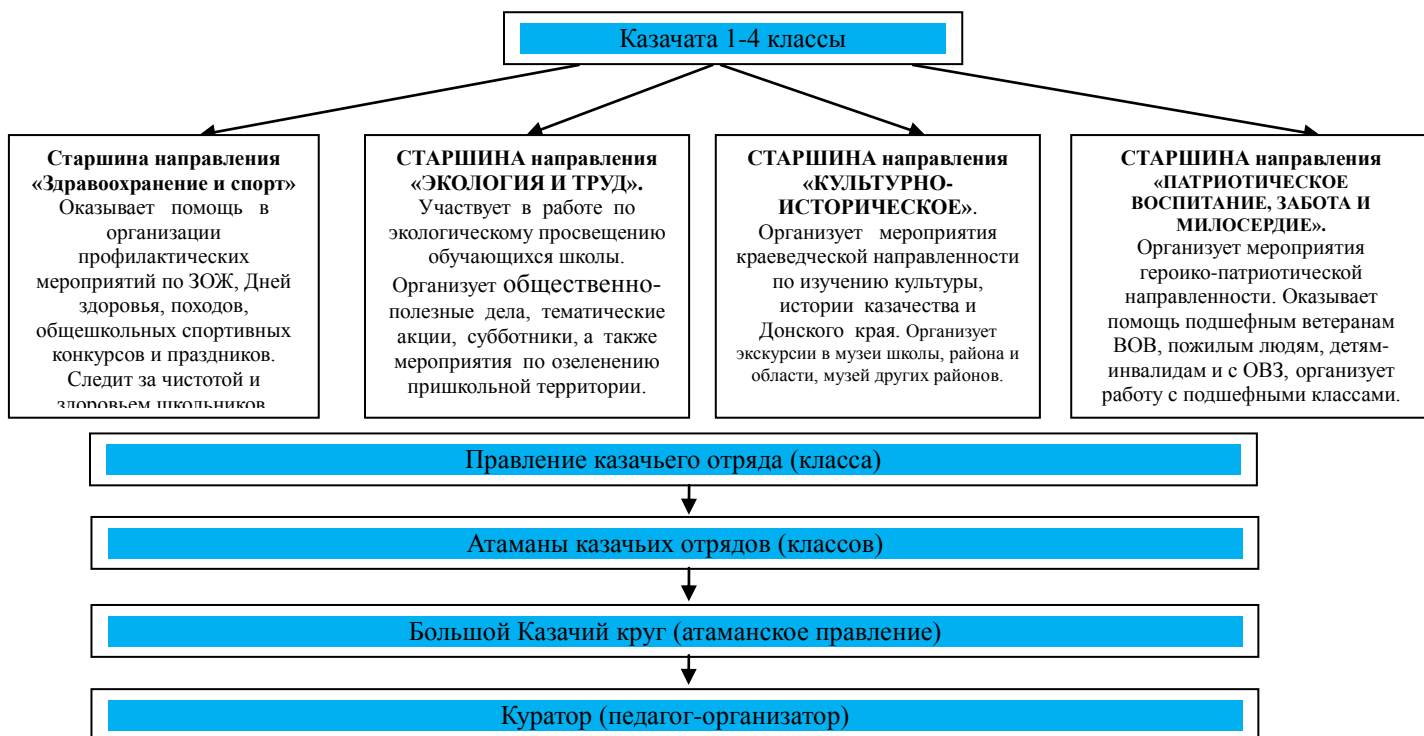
Казачата 1-4 классы

Старшина направления «Здравоохранение и спорт»
Оказывает помощь в организации профилактических мероприятий по ЗОЖ, Дней здоровья, походов, общешкольных спортивных конкурсов и праздников. Следит за чистотой и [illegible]

СТАРШИНА направления «ЭКОЛОГИЯ И ТРУД».
Участвует в работе по экологическому просвещению обучающихся школы. Организует общественно-полезные дела, тематические акции, субботники, а также мероприятия по озеленению пришкольной территории.

СТАРШИНА направления «КУЛЬТУРНО-ИСТОРИЧЕСКОЕ».
Организует мероприятия краеведческой направленности по изучению культуры, истории казачества и Донского края. Организует экскурсии в музеи школы, района и области, музей других районов.

СТАРШИНА направления «ПАТРИОТИЧЕСКОЕ ВОСПИТАНИЕ, ЗАБОТА И МИЛОСЕРДИЕ».
Организует мероприятия героико-патриотической направленности. Оказывает помощь подшефным ветеранам ВОВ, пожилым людям, детям-инвалидам и с ОВЗ, организует работу с подшефными классами.

Правление казачьего отряда (класса)

Атаманы казачьих отрядов (классов)

Большой Казачий круг (атаманское правление)

Куратор (педагог-организатор)